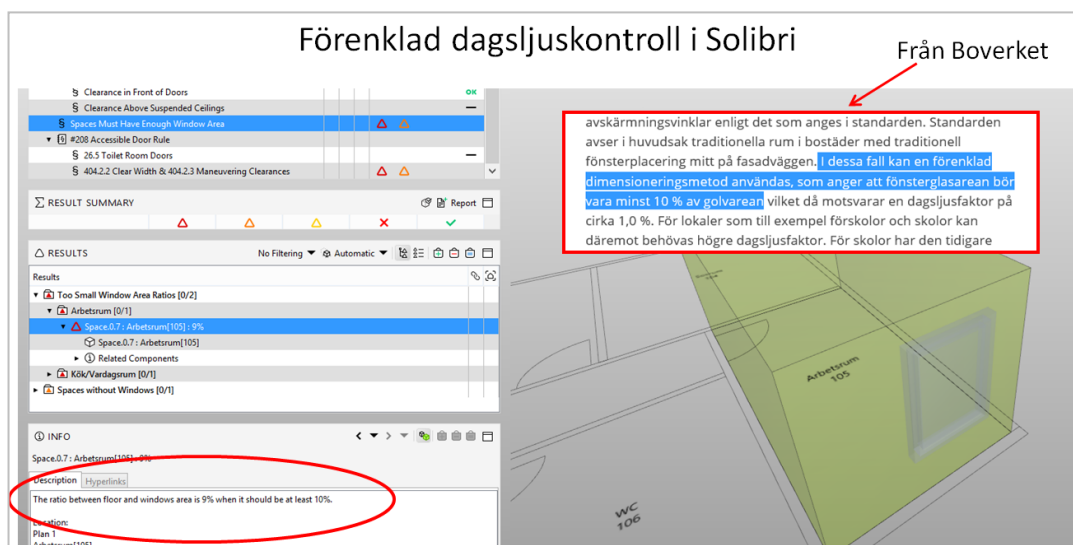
Förenklad dagsljuskontroll i Solibri

Från Boverket

§ Clearance in Front of Doors OK
§ Clearance Above Suspended Ceilings —
§ Spaces Must Have Enough Window Area
#208 Accessible Door Rule
§ 26.5 Toilet Room Doors —
§ 404.2.2 Clear Width & 404.2.3 Maneuvering Clearances

RESULT SUMMARY Report

RESULTS No Filtering Automatic

Results
Too Small Window Area Ratios [0/2]
Arbetsrum [0/1]
Space.0.7 : Arbetsrum[105] : 9%
Space.0.7 : Arbetsrum[105]
Related Components
Kök/Vardagsrum [0/1]
Spaces without Windows [0/1]

INFO
Space.0.7 : Arbetsrum[105] : 9%
Description Hyperlinks
The ratio between floor and windows area is 9% when it should be at least 10%.
Location:
Plan 1
Arbetsrum[105]

avskärmningsvinklar enligt det som anges i standarden. Standarden avser i huvudsak traditionella rum i bostäder med traditionell fönsterplacering mitt på fasadväggen. I dessa fall kan en förenklad dimensioneringsmetod användas, som anger att fönsterglasarean bör vara minst 10 % av golvarean vilket då motsvarar en dagsljusfaktor på cirka 1,0 %. För lokaler som till exempel förskolor och skolor kan däremot behövas högre dagsljusfaktor. För skolor har den tidigare

Arbetsrum
105

WC
106